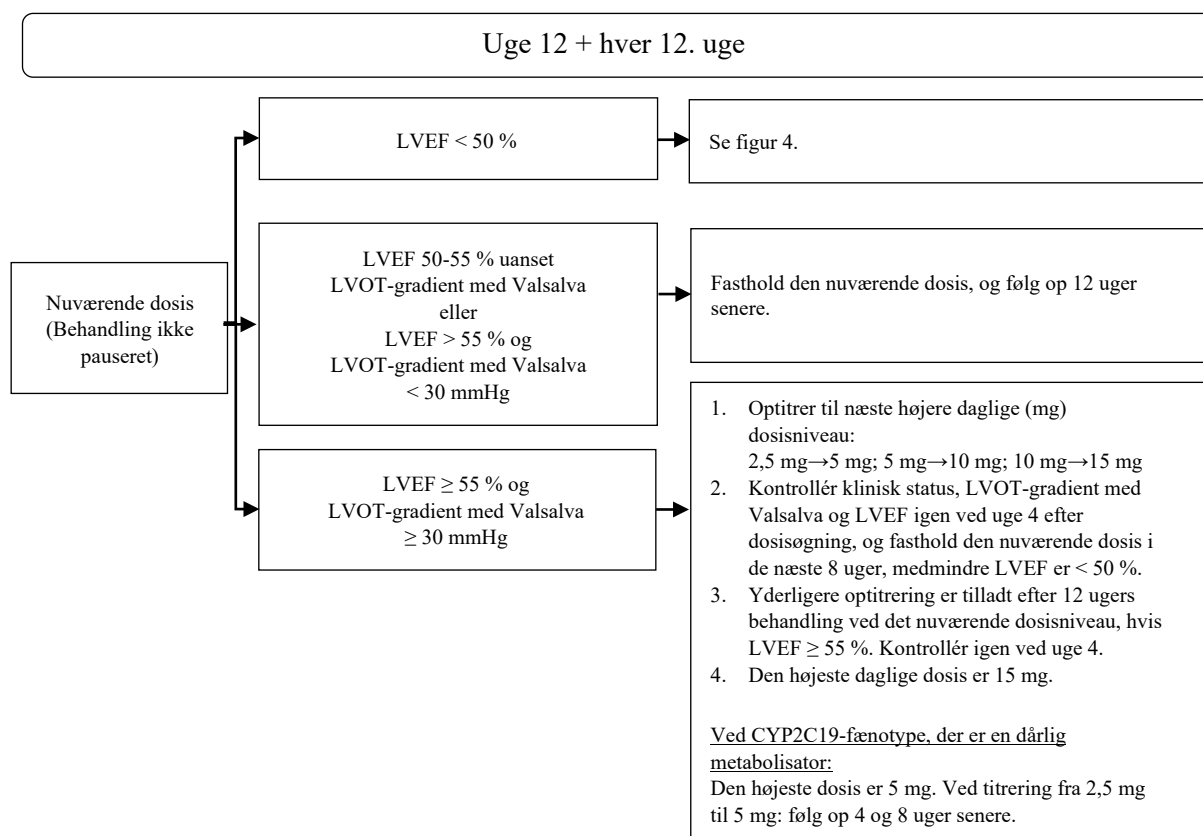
Uge 12 + hver 12. uge

Nuværende dosis (Behandling ikke pauseret)

LVEF < 50 %

Se figur 4.

LVEF 50-55 % uanset LVOT-gradient med Valsalva eller LVEF > 55 % og LVOT-gradient med Valsalva < 30 mmHg

Fasthold den nuværende dosis, og følg op 12 uger senere.

LVEF ≥ 55 % og LVOT-gradient med Valsalva ≥ 30 mmHg

1. Optitrer til næste højere daglige (mg) dosisniveau:
2,5 mg→5 mg; 5 mg→10 mg; 10 mg→15 mg
2. Kontrollér klinisk status, LVOT-gradient med Valsalva og LVEF igen ved uge 4 efter dosisøgning, og fasthold den nuværende dosis i de næste 8 uger, medmindre LVEF er < 50 %.
3. Yderligere optitrering er tilladt efter 12 ugers behandling ved det nuværende dosisniveau, hvis LVEF ≥ 55 %. Kontrollér igen ved uge 4.
4. Den højeste daglige dosis er 15 mg.

Ved CYP2C19-fænotype, der er en dårlig metabolisator:
Den højeste dosis er 5 mg. Ved titrering fra 2,5 mg til 5 mg: følg op 4 og 8 uger senere.